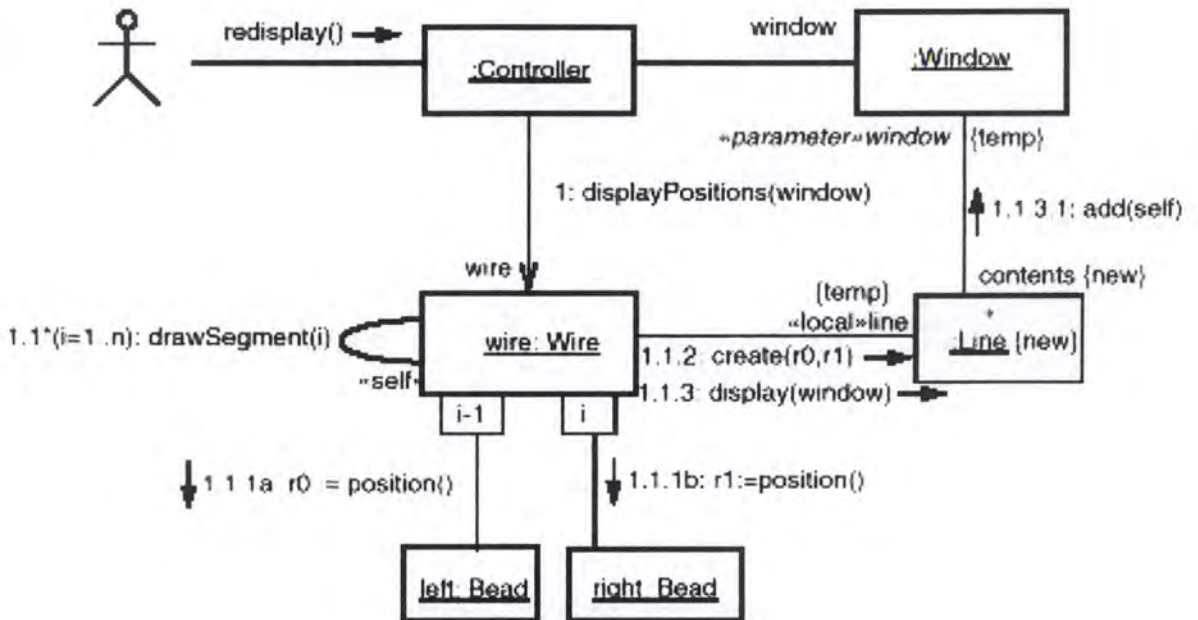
redisplay()

:Controller

window

:Window

«parameter»window

{temp}

1: displayPositions(window)

1.1.3.1: add(self)

contents {new}

wire

{temp}
«local»line

*

1.1*(i=1..n): drawSegment(i)

wire: Wire

1.1.2: create(r0,r1)

:Line {new}

«self»

1.1.3: display(window)

i-1

i

1.1.1a: r0 := position()

1.1.1b: r1:=position()

left: Bead

right: Bead